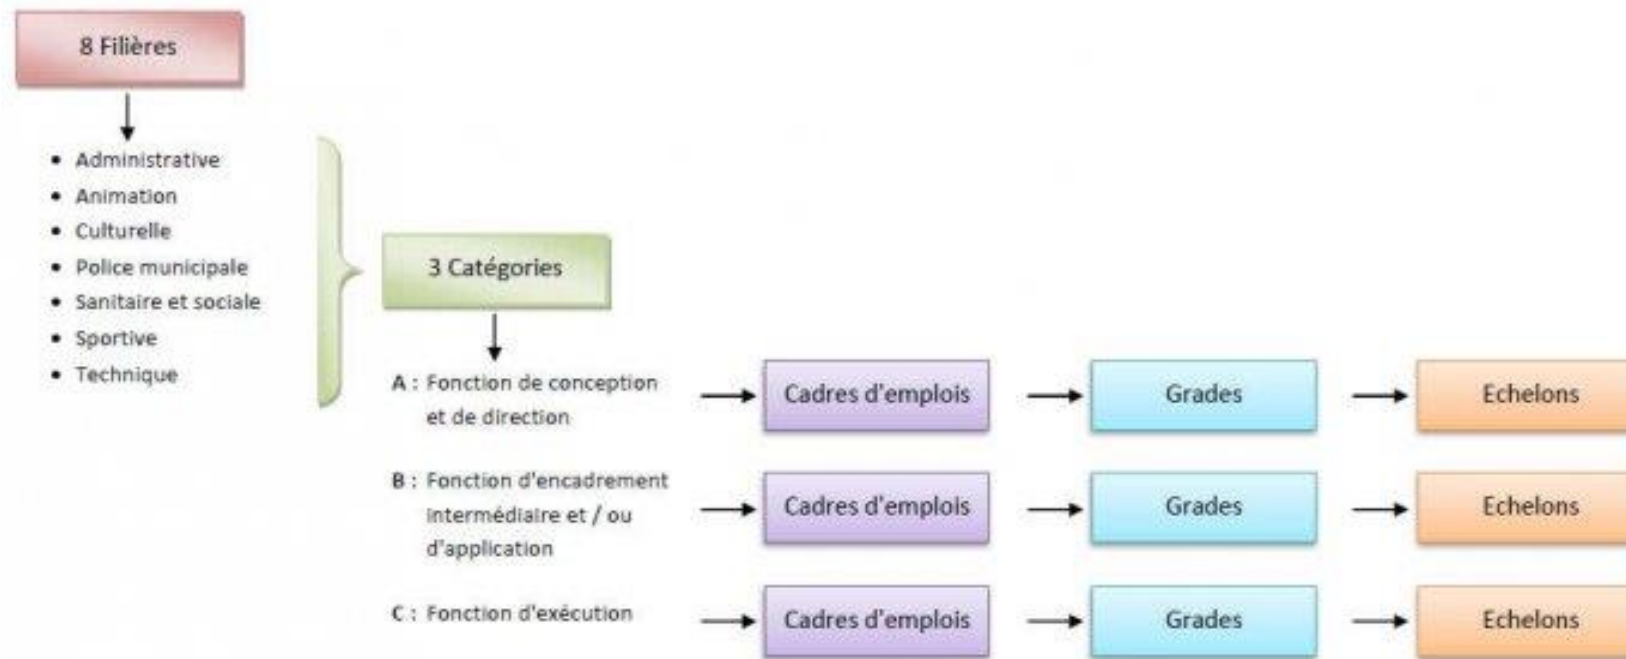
8 Filières

- Administrative
- Animation
- Culturelle
- Police municipale
- Sanitaire et sociale
- Sportive
- Technique

3 Catégories

A : Fonction de conception et de direction → Cadres d'emplois → Grades → Echelons

B : Fonction d'encadrement intermédiaire et / ou d'application → Cadres d'emplois → Grades → Echelons

C : Fonction d'exécution → Cadres d'emplois → Grades → Echelons